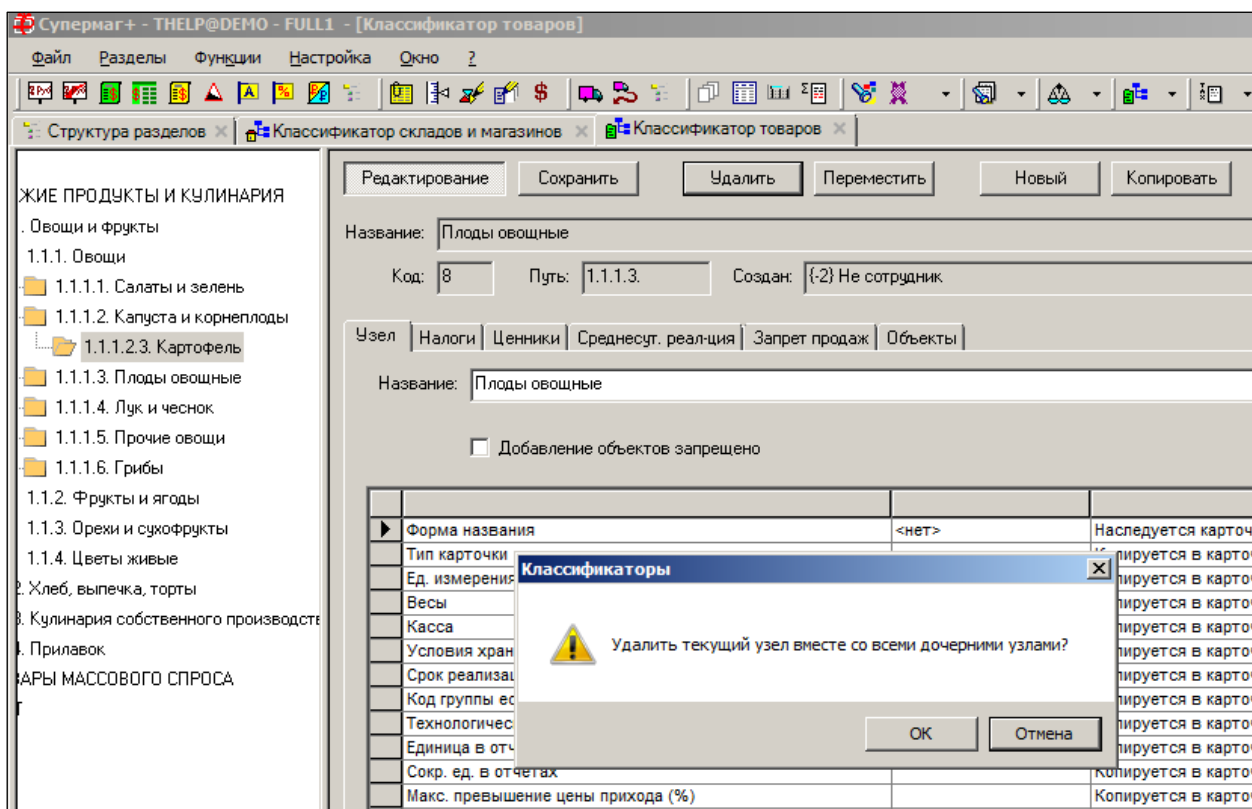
Супермаг+ - THELP@DEMO - FULL1 - [Классификатор товаров]

Файл Разделы Функции Настройка Окно ?

$

Структура разделов × Классификатор складов и магазинов × Классификатор товаров ×

ЖИЕ ПРОДУКТЫ И КУЛИНАРИЯ
. Овощи и фрукты
1.1.1. Овощи
1.1.1.1. Салаты и зелень
1.1.1.2. Капуста и корнеплоды
1.1.1.2.3. Картофель
1.1.1.3. Плоды овощные
1.1.1.4. Лук и чеснок
1.1.1.5. Прочие овощи
1.1.1.6. Грибы
1.1.2. Фрукты и ягоды
1.1.3. Орехи и сухофрукты
1.1.4. Цветы живые
2. Хлеб, выпечка, торты
3. Кулинария собственного производств
4. Прилавок
ВАРЫ МАССОВОГО СПРОСА
Т

Редактирование Сохранить Удалить Переместить Новый Копировать

Название: Плоды овощные

Код: 8 Путь: 1.1.1.3. Создан: {-2} Не сотрудник

Узел Налоги Ценники Среднесут. реал-ция Запрет продаж Объекты

Название: Плоды овощные

Добавление объектов запрещено

| | | |
|---|---|---|
| Форма названия | <нет> | Наследуется карточ |
| Тип карточки | | Копируется в карточ |
| Ед. измерения | | Копируется в карточ |
| Весы | | Копируется в карточ |
| Касса | | Копируется в карточ |
| Условия хран | | Копируется в карточ |
| Срок реализац | | Копируется в карточ |
| Код группы ес | | Копируется в карточ |
| Технологичес | | Копируется в карточ |
| Единица в отч | | Копируется в карточ |
| Сокр. ед. в отчетах | | Копируется в карточ |
| Макс. превышение цены прихода (%) | | Копируется в карточ |

Классификаторы

Удалить текущий узел вместе со всеми дочерними узлами?

OK Отмена